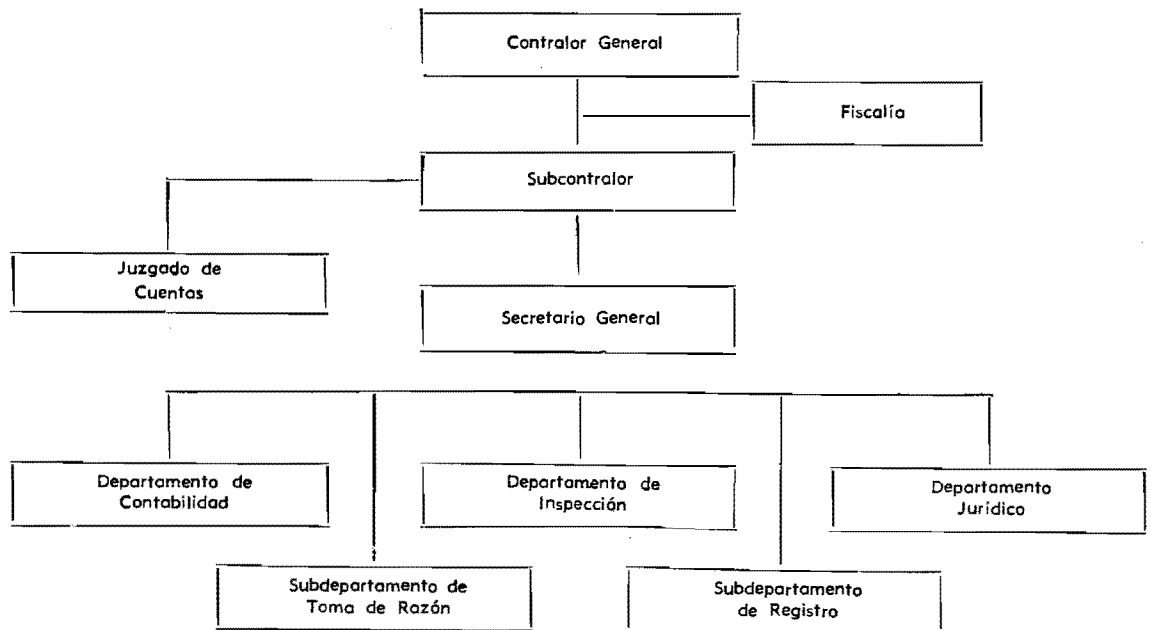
Contralor General

Fiscalía

Subcontralor

Juzgado de Cuentas

Secretario General

Departamento de Contabilidad

Departamento de Inspección

Departamento Jurídico

Subdepartamento de Toma de Razón

Subdepartamento de Registro